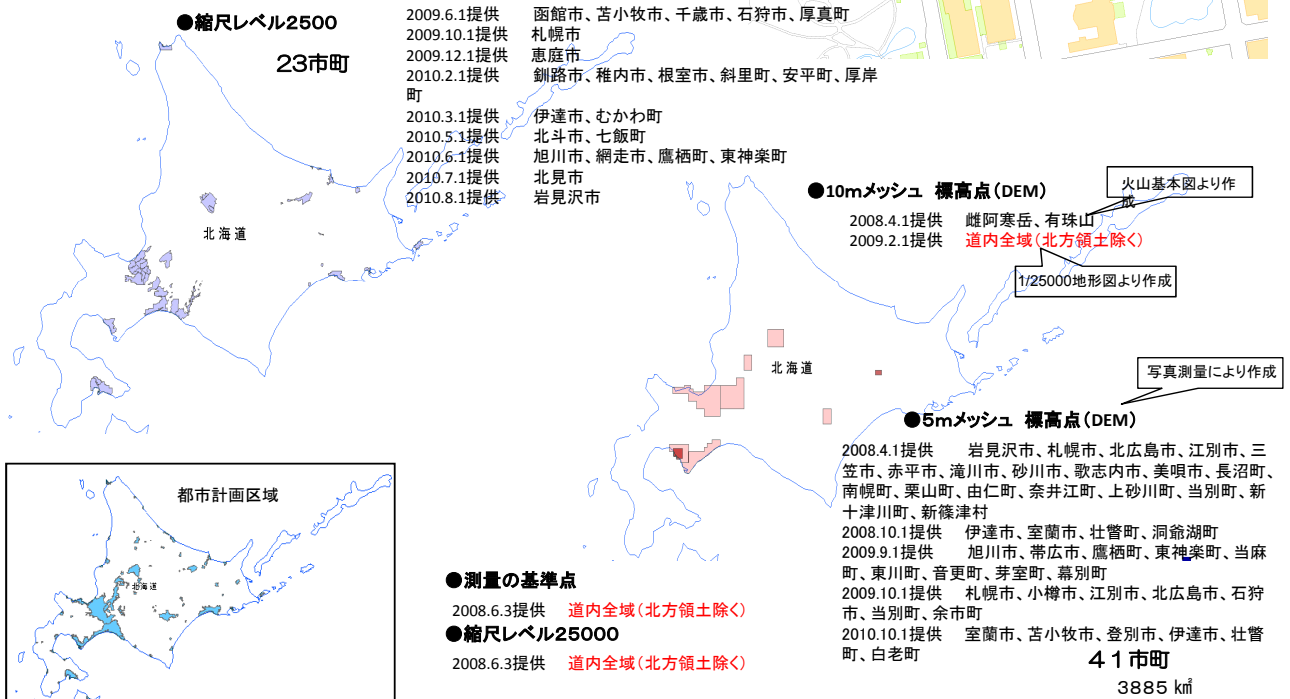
●縮尺レベル2500

23市町

2009.6.1提供　函館市、苫小牧市、千歳市、石狩市、厚真町
2009.10.1提供　札幌市
2009.12.1提供　恵庭市
2010.2.1提供　釧路市、稚内市、根室市、斜里町、安平町、厚岸町
2010.3.1提供　伊達市、むかわ町
2010.5.1提供　北斗市、七飯町
2010.6.1提供　旭川市、網走市、鷹栖町、東神楽町
2010.7.1提供　北見市
2010.8.1提供　岩見沢市

北海道

●10mメッシュ　標高点（DEM）

火山基本図より作成

2008.4.1提供　雌阿寒岳、有珠山
2009.2.1提供　道内全域（北方領土除く）

1/25000地形図より作成

北海道

写真測量により作成

●5mメッシュ　標高点（DEM）

2008.4.1提供　岩見沢市、札幌市、北広島市、江別市、三笠市、赤平市、滝川市、砂川市、歌志内市、美唄市、長沼町、南幌町、栗山町、由仁町、奈井江町、上砂川町、当別町、新十津川町、新篠津村
2008.10.1提供　伊達市、室蘭市、壮瞥町、洞爺湖町
2009.9.1提供　旭川市、帯広市、鷹栖町、東神楽町、当麻町、東川町、音更町、芽室町、幕別町
2009.10.1提供　札幌市、小樽市、江別市、北広島市、石狩市、当別町、余市町
2010.10.1提供　室蘭市、苫小牧市、登別市、伊達市、壮瞥町、白老町

４１市町
3885 ㎢

都市計画区域

北海道

●測量の基準点

2008.6.3提供　道内全域（北方領土除く）

●縮尺レベル25000

2008.6.3提供　道内全域（北方領土除く）